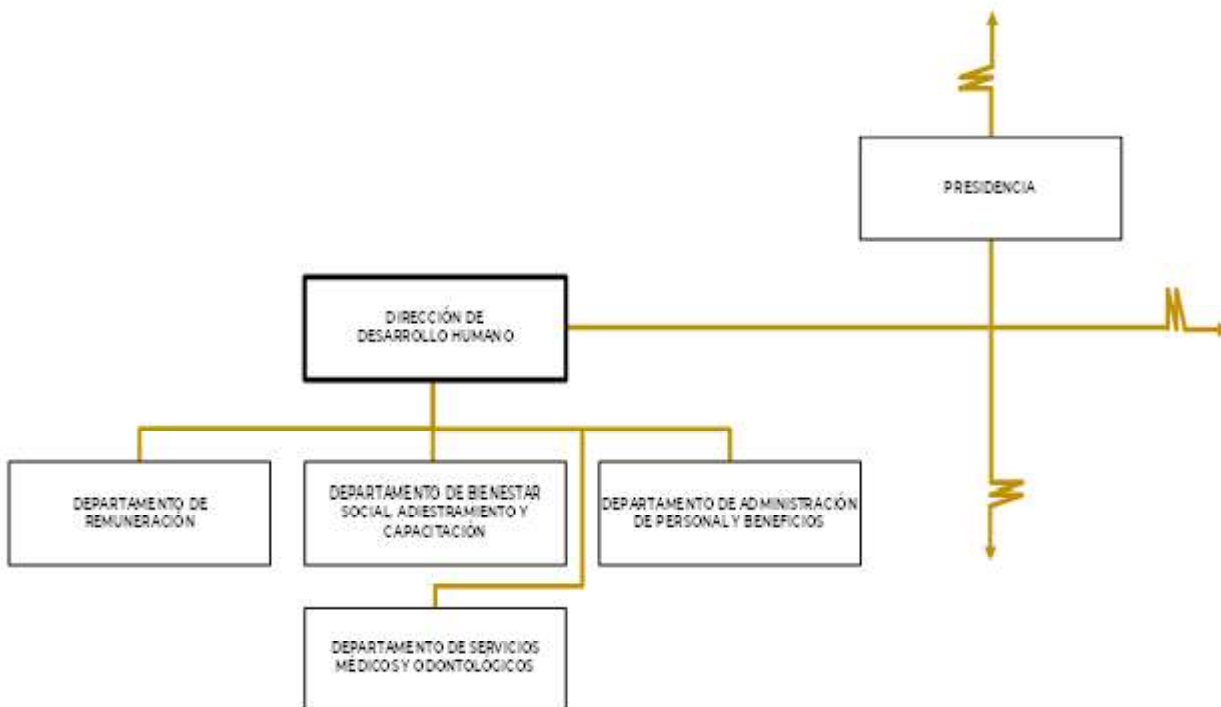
PRESIDENCIA

DIRECCIÓN DE DESARROLLO HUMANO

DEPARTAMENTO DE REMUNERACIÓN

DEPARTAMENTO DE BIENESTAR SOCIAL ADIESTRAMIENTO Y CAPACITACIÓN

DEPARTAMENTO DE ADMINISTRACIÓN DE PERSONAL Y BENEFICIOS

DEPARTAMENTO DE SERVICIOS MÉDICOS Y ODONTOLÓGICOS